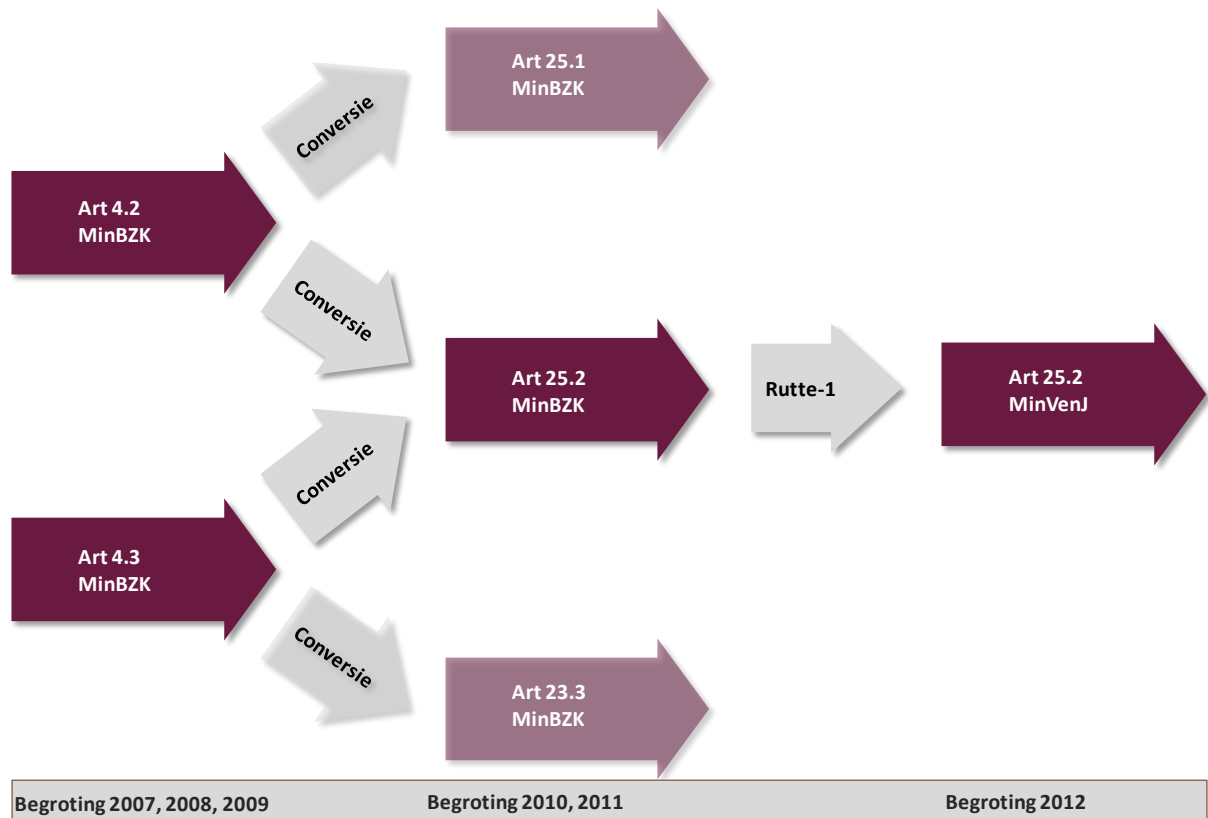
Art 25.1
MinBZK

Conversie

Art 4.2
MinBZK

Conversie

Art 25.2
MinBZK

Rutte-1

Art 25.2
MinVenJ

Conversie

Art 4.3
MinBZK

Conversie

Art 23.3
MinBZK

Begroting 2007, 2008, 2009

Begroting 2010, 2011

Begroting 2012